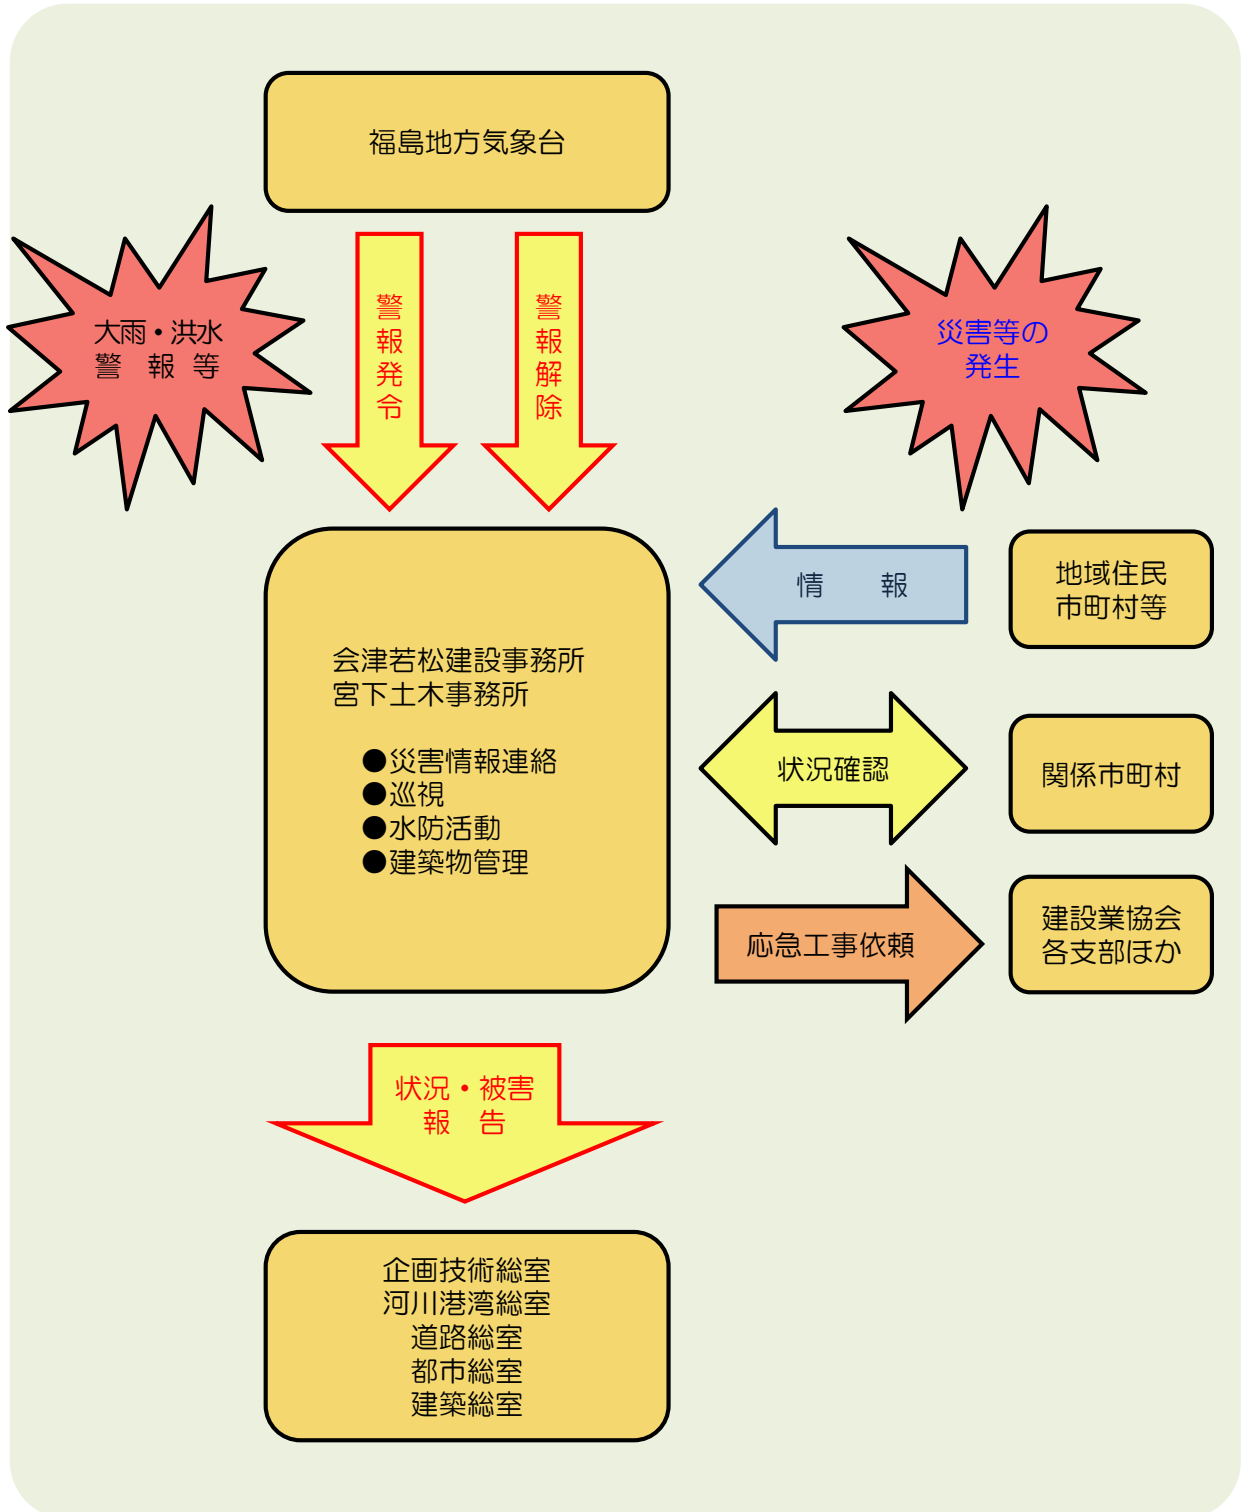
福島地方気象台

大雨・洪水
警　報　等

警報発令

警報解除

災害等の
発生

情　　報

地域住民
市町村等

会津若松建設事務所
宮下土木事務所

●災害情報連絡
●巡視
●水防活動
●建築物管理

状況確認

関係市町村

応急工事依頼

建設業協会
各支部ほか

状況・被害
報　告

企画技術総室
河川港湾総室
道路総室
都市総室
建築総室